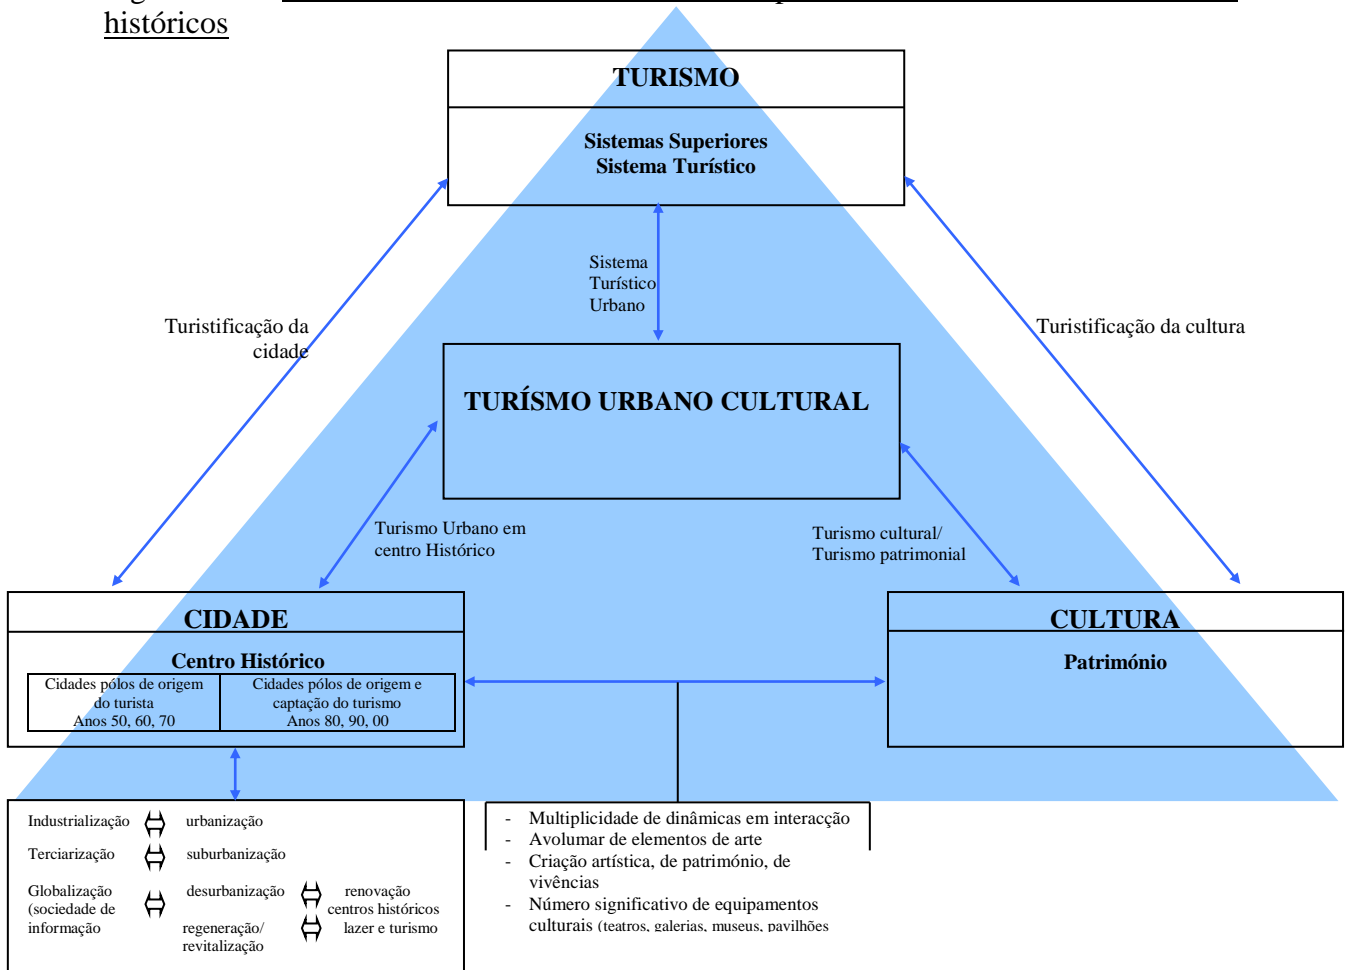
históricos

TURISMO

Sistemas Superiores
Sistema Turístico

Sistema Turístico Urbano

Turistificação da cidade

Turistificação da cultura

TURÍSMO URBANO CULTURAL

Turismo Urbano em centro Histórico

Turismo cultural/ Turismo patrimonial

CIDADE

Centro Histórico

| Cidades pólos de origem do turista Anos 50, 60, 70 | Cidades pólos de origem e captação do turismo Anos 80, 90, 00 |
|---|---|

CULTURA

Património

Industrialização urbanização
Terciarização suburbanização
Globalização (sociedade de informação) desurbanização renovação centros históricos
regeneração/ revitalização lazer e turismo

- Multiplicidade de dinâmicas em interacção
- Avolumar de elementos de arte
- Criação artística, de património, de vivências
- Número significativo de equipamentos culturais (teatros, galerias, museus, pavilhões